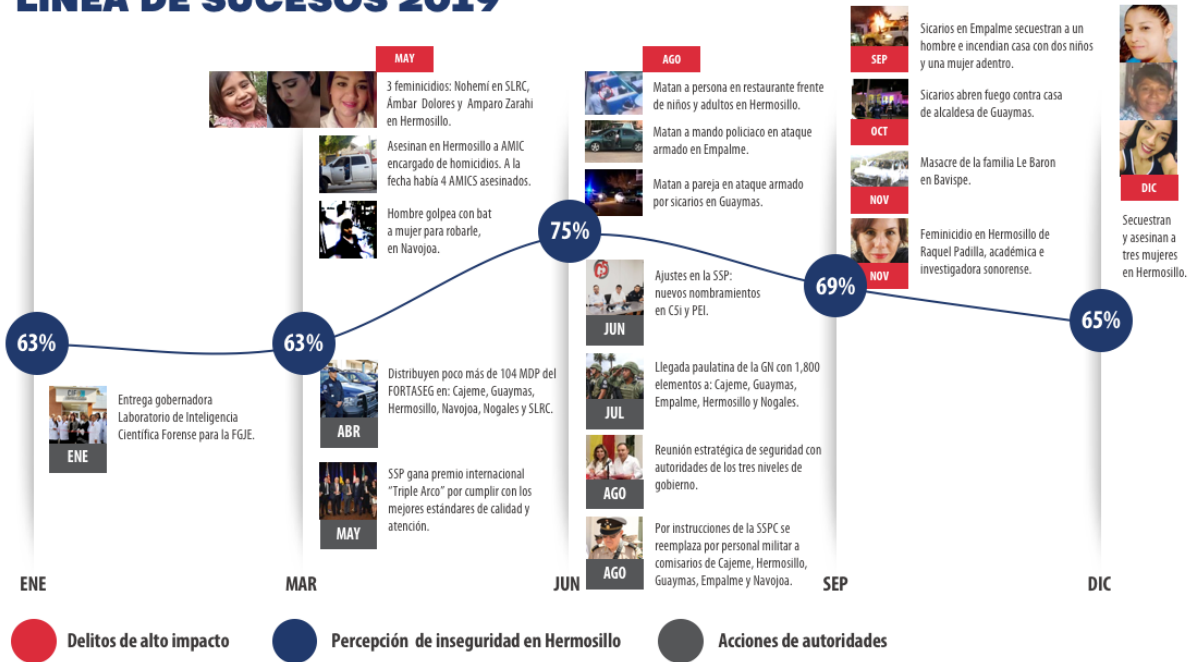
LÍNEA DE SUCESOS 2019

MAY
3 feminicidios: Nohemí en SLRC, Ámbar Dolores y Amparo Zarahi en Hermosillo.

Asesinan en Hermosillo a AMIC encargado de homicidios. A la fecha había 4 AMICS asesinados.

Hombre golpea con bat a mujer para robarle, en Navojoa.

AGO
Matan a persona en restaurante frente de niños y adultos en Hermosillo.

Matan a mando policiaco en ataque armado en Empalme.

Matan a pareja en ataque armado por sicarios en Guaymas.

SEP
Sicarios en Empalme secuestran a un hombre e incendian casa con dos niños y una mujer adentro.

OCT
Sicarios abren fuego contra casa de alcaldesa de Guaymas.

NOV
Masacre de la familia Le Baron en Bavispe.

NOV
Feminicidio en Hermosillo de Raquel Padilla, académica e investigadora sonorense.

DIC
Secuestran y asesinan a tres mujeres en Hermosillo.

63%
63%
75%
69%
65%

ENE
Entrega gobernadora Laboratorio de Inteligencia Científica Forense para la FGJE.

ABR
Distribuyen poco más de 104 MDP del FORTASEG en: Cajeme, Guaymas, Hermosillo, Navojoa, Nogales y SLRC.

MAY
SSP gana premio internacional "Triple Arco" por cumplir con los mejores estándares de calidad y atención.

JUN
Ajustes en la SSP: nuevos nombramientos en C5i y PEI.

JUL
Llegada paulatina de la GN con 1,800 elementos a: Cajeme, Guaymas, Empalme, Hermosillo y Nogales.

AGO
Reunión estratégica de seguridad con autoridades de los tres niveles de gobierno.

AGO
Por instrucciones de la SSPC se reemplaza por personal militar a comisarios de Cajeme, Hermosillo, Guaymas, Empalme y Navojoa.

ENE MAR JUN SEP DIC

Delitos de alto impacto
Percepción de inseguridad en Hermosillo
Acciones de autoridades